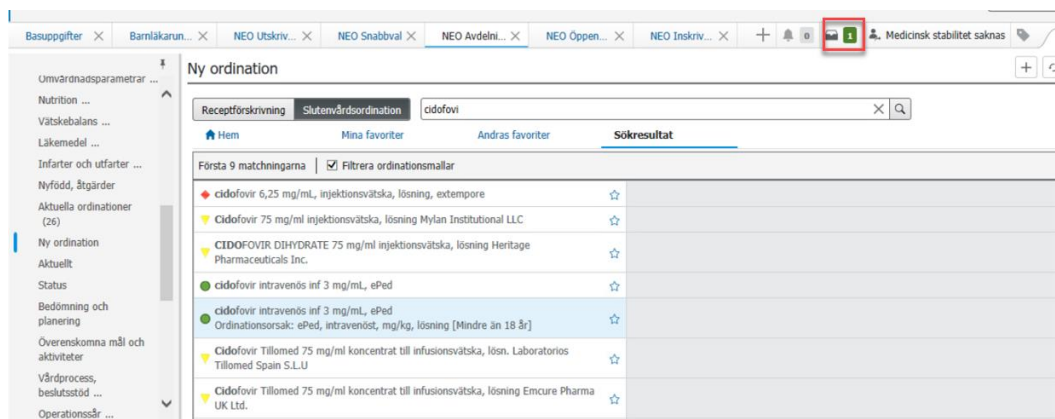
Basuppgifter ✕ | Barnläkarun... ✕ | NEO Utskriv... ✕ | NEO Snabbval ✕ | NEO Avdelni... ✕ | NEO Öppen... ✕ | NEO Inskriv... ✕ | + | 0 | 1 | Medicinsk stabilitet saknas

Omvårdnadsparametrar ...
Nutrition ...
Vätskebalans ...
Läkemedel ...
Infarter och utfarter ...
Nyfödd, åtgärder
Aktuella ordinationer (26)
Ny ordination
Aktuellt
Status
Bedömning och planering
Överenskomna mål och aktiviteter
Vårdprocess, beslutsstöd ...
Operationssår ...

Ny ordination

Receptförskrivning | Slutenvårdsordination | cidofovi

Hem | Mina favoriter | Andras favoriter | Sökresultat

Första 9 matchningarna | Filtrera ordinationsmallar

cidofovir 6,25 mg/mL, injektionsvätska, lösning, extempore

Cidofovir 75 mg/ml injektionsvätska, lösning Mylan Institutional LLC

CIDOFOVIR DIHYDRATE 75 mg/ml injektionsvätska, lösning Heritage Pharmaceuticals Inc.

cidofovir intravenös inf 3 mg/mL, ePed

cidofovir intravenös inf 3 mg/mL, ePed
Ordinationsorsak: ePed, intravenöst, mg/kg, lösning [Mindre än 18 år]

Cidofovir Tillomed 75 mg/ml koncentrat till infusionsvätska, lösn. Laboratorios Tillomed Spain S.L.U

Cidofovir Tillomed 75 mg/ml koncentrat till infusionsvätska, lösning Emcure Pharma UK Ltd.